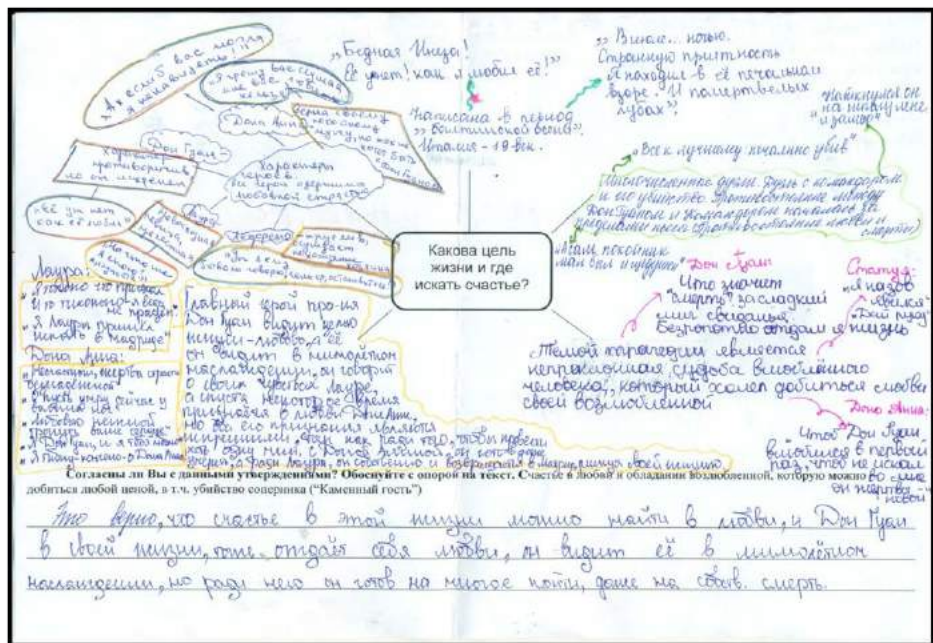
Какова цель жизни и где искать счастье?

„А я если б вас не знала, я вас узнаю"

„Бедная Инеза! Ее уж нет! как я любил её!"

„Я грешен вас сгубил, нет"

„Дон Анна"

„Все ли я (свойственные) муку"

Написана в период „Болдинской осени". Италия - 18 век.

„Вина... новую. Странную привлекательность Я находил в её печальном взоре. И помертвелых губах".

„Найди мне он на минуту вдове и замуж"

„Всех лучшему началось убив"

Дон Гуан

Характер противоречив, но он искренен

Характеры героев. Все герои одержимы любовной страстью

„Её уж нет как её люби"

Противостояние души. Душа с командором и ее убийство. Противоречивые между Дон Гуаном и Командором начинается в предательстве после бракосочетания любви и смерти

„Там покойник там был и ударил" Дон Гуан

Лаура:
„Я люблю это прежде и то только в весь не правда".
„Я Лаура пришла искать в Мадриде"

Дона Анна:
„Несчастный, вы крови страстно безмолвной"
„Я хочу умру сейчас у вас ног"
„Любовью нежной грешить вами сердце"
„Я Дон Гуан, и я тебя люблю"
„Я Гуан - конечно - Дон Гуан"

Главный герой пр-ия Дон Гуан видит целью жизни - любовь, а её он видит в мимолётном наслаждении, он говорит о своих чувствах Лауре, а спустя некоторое время признается в любви Доне Анне, но во ее признаниях являются искренними, так как ради того, чтобы провести хоть одну ночь с Доной Анной, он готов даже умереть, а ради Лауры, он совершенно и безвредно убивает своей жизнью.

Что значит „смерть" за сладкий миг свиданья. Безропотно отдам я жизнь

Статуя: „Я на зов явился" „Дай руку"

Темой трагедии является непреклонная судьба влюблённого человека, который хочет добиться любви своей возлюбленной

Дона Анна: Что Дон Гуан влюбился в первый раз, что не искал он жертвы новой

Согласны ли Вы с данными утверждениями? Обоснуйте с опорой на текст. Счастье в любви и обладании возлюбленной, которую можно добиться любой ценой, в т.ч. убийство соперника ("Каменный гость")

Это верно, что счастье в этой жизни можно найти в любви, и Дон Гуан в своей жизни, тоже отдаёт себя любви, он видит её в мимолётном наслаждении, но ради него он готов на многое пойти, даже на свою смерть.